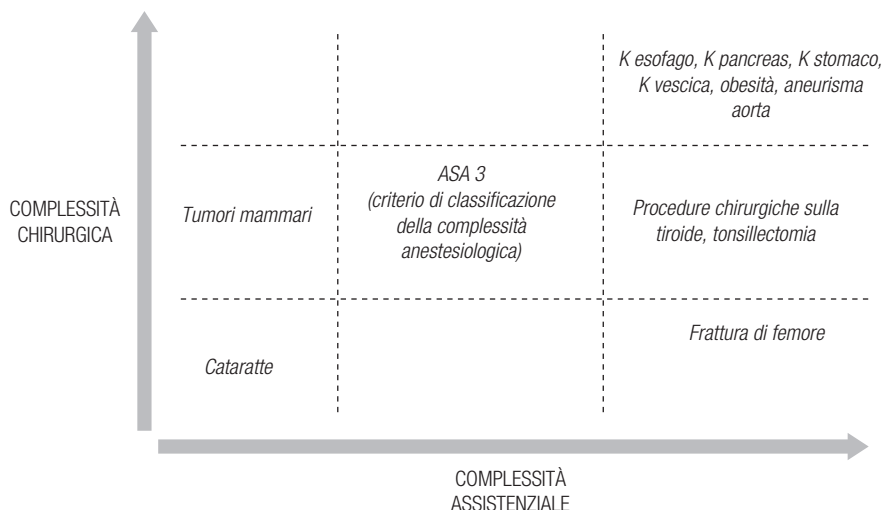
K esofago, K pancreas, K stomaco, K vescica, obesità, aneurisma aorta

COMPLESSITÀ CHIRURGICA

Tumori mammari

ASA 3 (criterio di classificazione della complessità anestesiologica)

Procedure chirurgiche sulla tiroide, tonsillectomia

Cataratte

Frattura di femore

COMPLESSITÀ ASSISTENZIALE